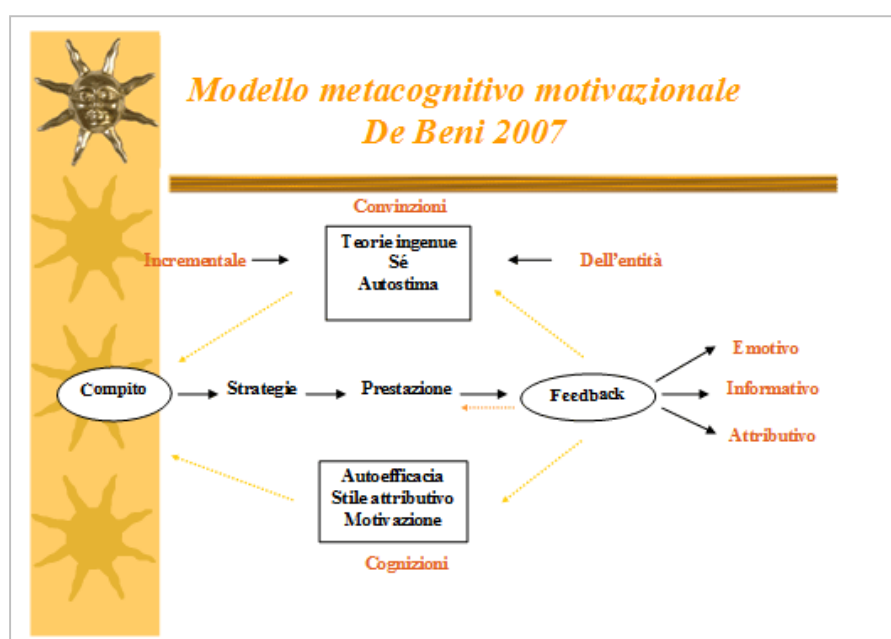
Modello metacognitivo motivazionale
De Beni 2007

Convinzioni

Incrementale

Teorie ingenue
Sé
Autostima

Dell'entità

Compito

Strategie

Prestazione

Feedback

Emotivo

Informativo

Attributivo

Autoefficacia
Stile attributivo
Motivazione

Cognizioni